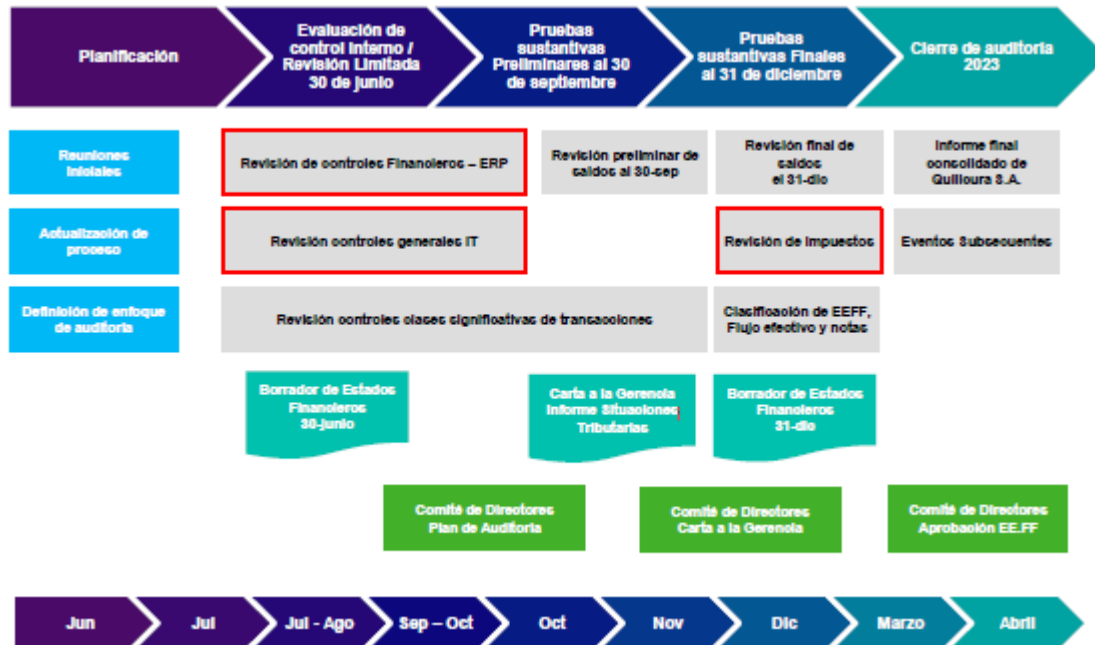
Planificación

Evaluación de control interno / Revisión Limitada 30 de junio

Pruebas sustantivas Preliminares al 30 de septiembre

Pruebas sustantivas Finales al 31 de diciembre

Cierre de auditoria 2023

Reuniones iniciales

Revisión de controles Financieros – ERP

Revisión preliminar de saldos al 30-sep

Revisión final de saldos el 31-dic

Informe final consolidado de Quilicura S.A.

Actualización de proceso

Revisión controles generales IT

Revisión de impuestos

Eventos Subsecuentes

Definición de enfoque de auditoria

Revisión controles clases significativas de transacciones

Clasificación de EEFF, Flujo efectivo y notas

Borrador de Estados Financieros 30-junio

Carta a la Gerencia Informe Situaciones Tributarias

Borrador de Estados Financieros 31-dic

Comité de Directores Plan de Auditoria

Comité de Directores Carta a la Gerencia

Comité de Directores Aprobación EE.FF

Jun

Jul

Jul - Ago

Sep – Oct

Oct

Nov

Dic

Marzo

Abril